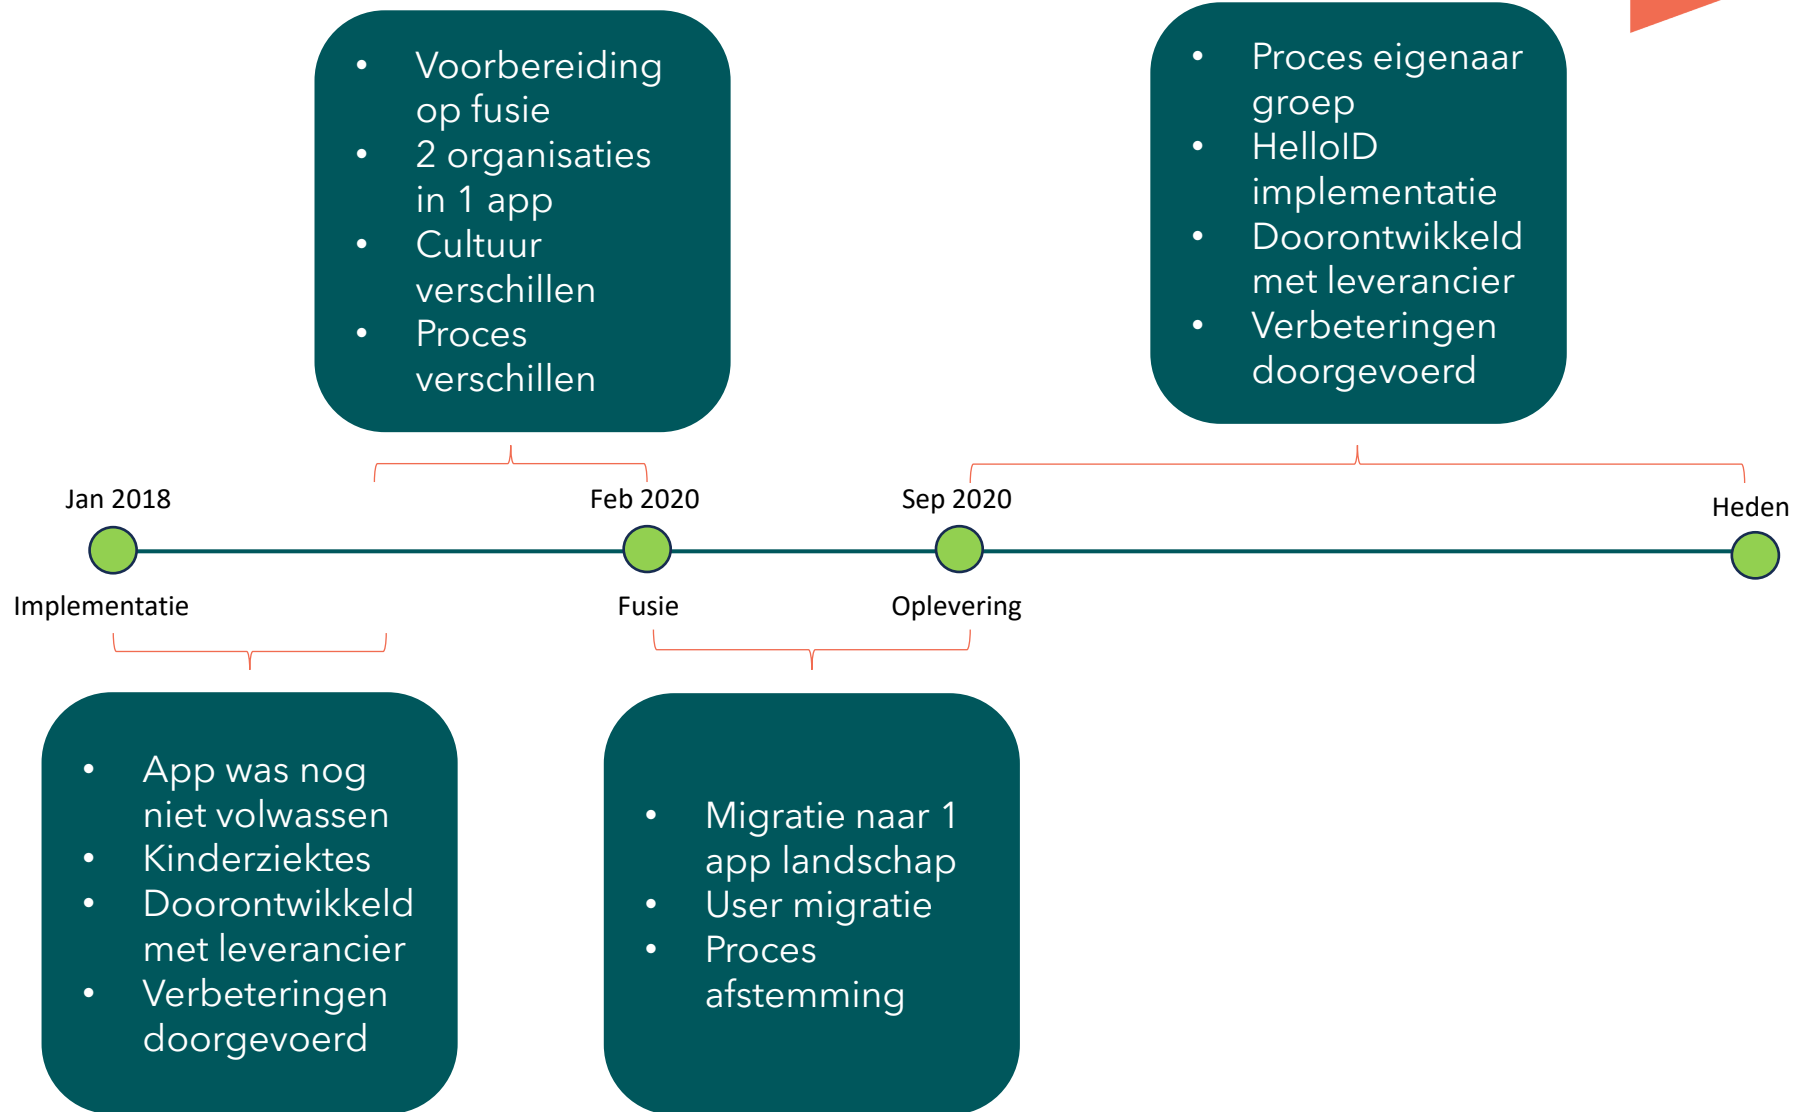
- Voorbereiding op fusie
- 2 organisaties in 1 app
- Cultuur verschillen
- Proces verschillen

- Proces eigenaar groep
- HelloID implementatie
- Doorontwikkeld met leverancier
- Verbeteringen doorgevoerd

Jan 2018
Implementatie

Feb 2020
Fusie

Sep 2020
Oplevering

Heden

- App was nog niet volwassen
- Kinderziektes
- Doorontwikkeld met leverancier
- Verbeteringen doorgevoerd

- Migratie naar 1 app landschap
- User migratie
- Proces afstemming